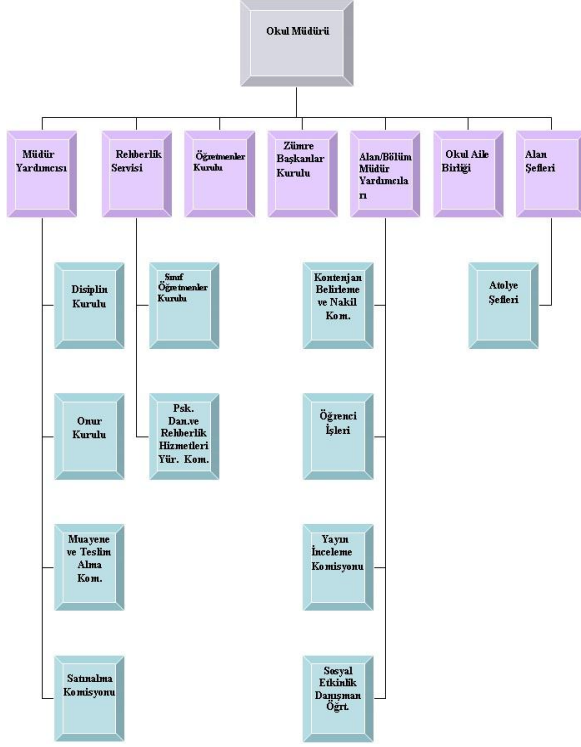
Okul Müdürü

Müdür Yardımcısı

Rehberlik Servisi

Öğretmenler Kurulu

Zümre Başkanlar Kurulu

Alan/Bölüm Müdür Yardımcıları

Okul Aile Birliği

Alan Şefleri

Disiplin Kurulu

Onur Kurulu

Muayene ve Teslim Alma Kom.

Satınalma Komisyonu

Sınıf Öğretmenler Kurulu

Psk. Dan.ve Rehberlik Hizmetleri Yür. Kom.

Kontenjan Belirleme ve Nakil Kom.

Öğrenci İşleri

Yayın İnceleme Komisyonu

Sosyal Etkinlik Danışman Öğrt.

Atolye Şefleri